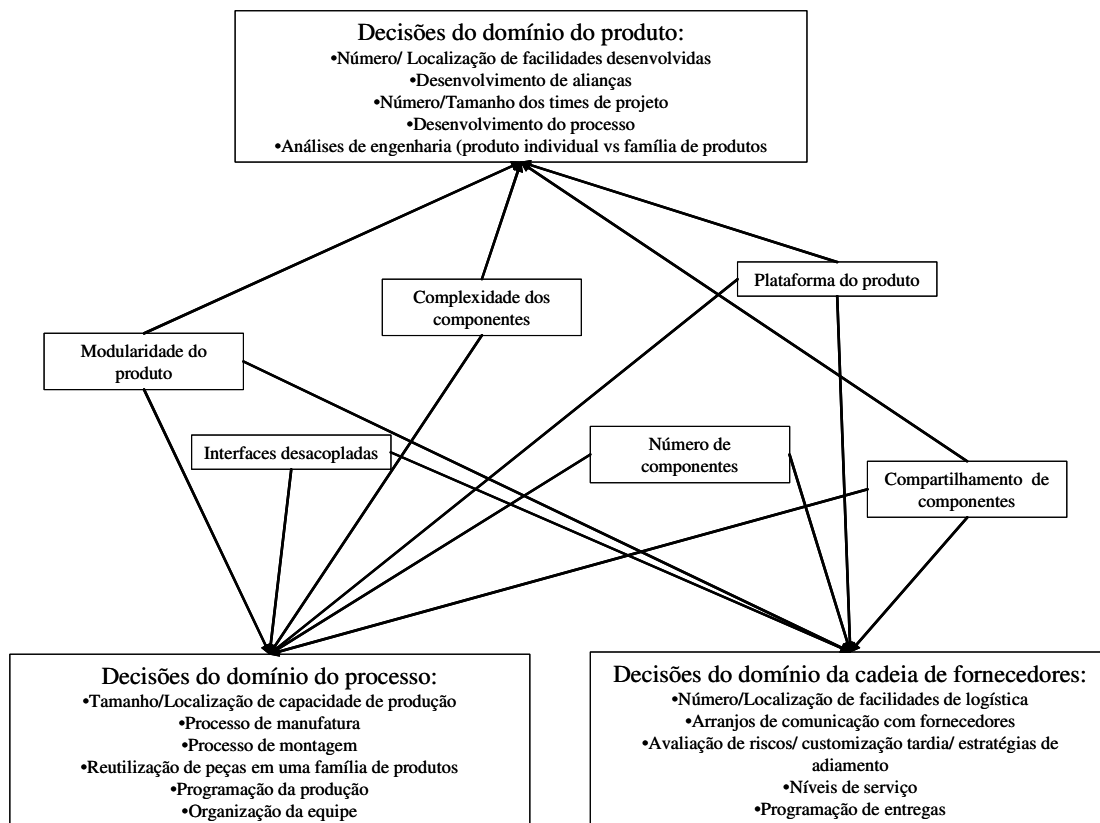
Decisões do domínio do produto:
•Número/ Localização de facilidades desenvolvidas
•Desenvolvimento de alianças
•Número/Tamanho dos times de projeto
•Desenvolvimento do processo
•Análises de engenharia (produto individual vs família de produtos

Complexidade dos componentes

Plataforma do produto

Modularidade do produto

Interfaces desacopladas

Número de componentes

Compartilhamento de componentes

Decisões do domínio do processo:
•Tamanho/Localização de capacidade de produção
•Processo de manufatura
•Processo de montagem
•Reutilização de peças em uma família de produtos
•Programação da produção
•Organização da equipe

Decisões do domínio da cadeia de fornecedores:
•Número/Localização de facilidades de logística
•Arranjos de comunicação com fornecedores
•Avaliação de riscos/ customização tardia/ estratégias de adiamento
•Níveis de serviço
•Programação de entregas